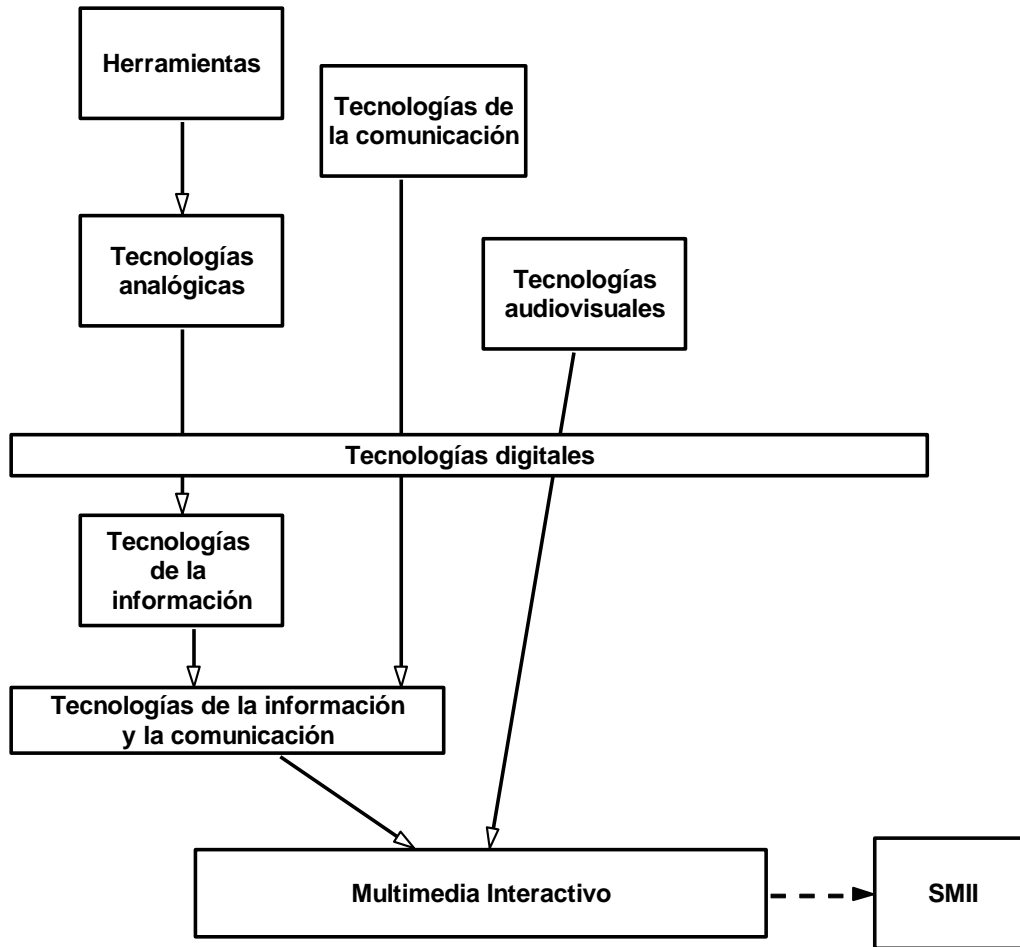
Herramientas

Tecnologías de la comunicación

Tecnologías analógicas

Tecnologías audiovisuales

Tecnologías digitales

Tecnologías de la información

Tecnologías de la información y la comunicación

Multimedia Interactivo

SMII